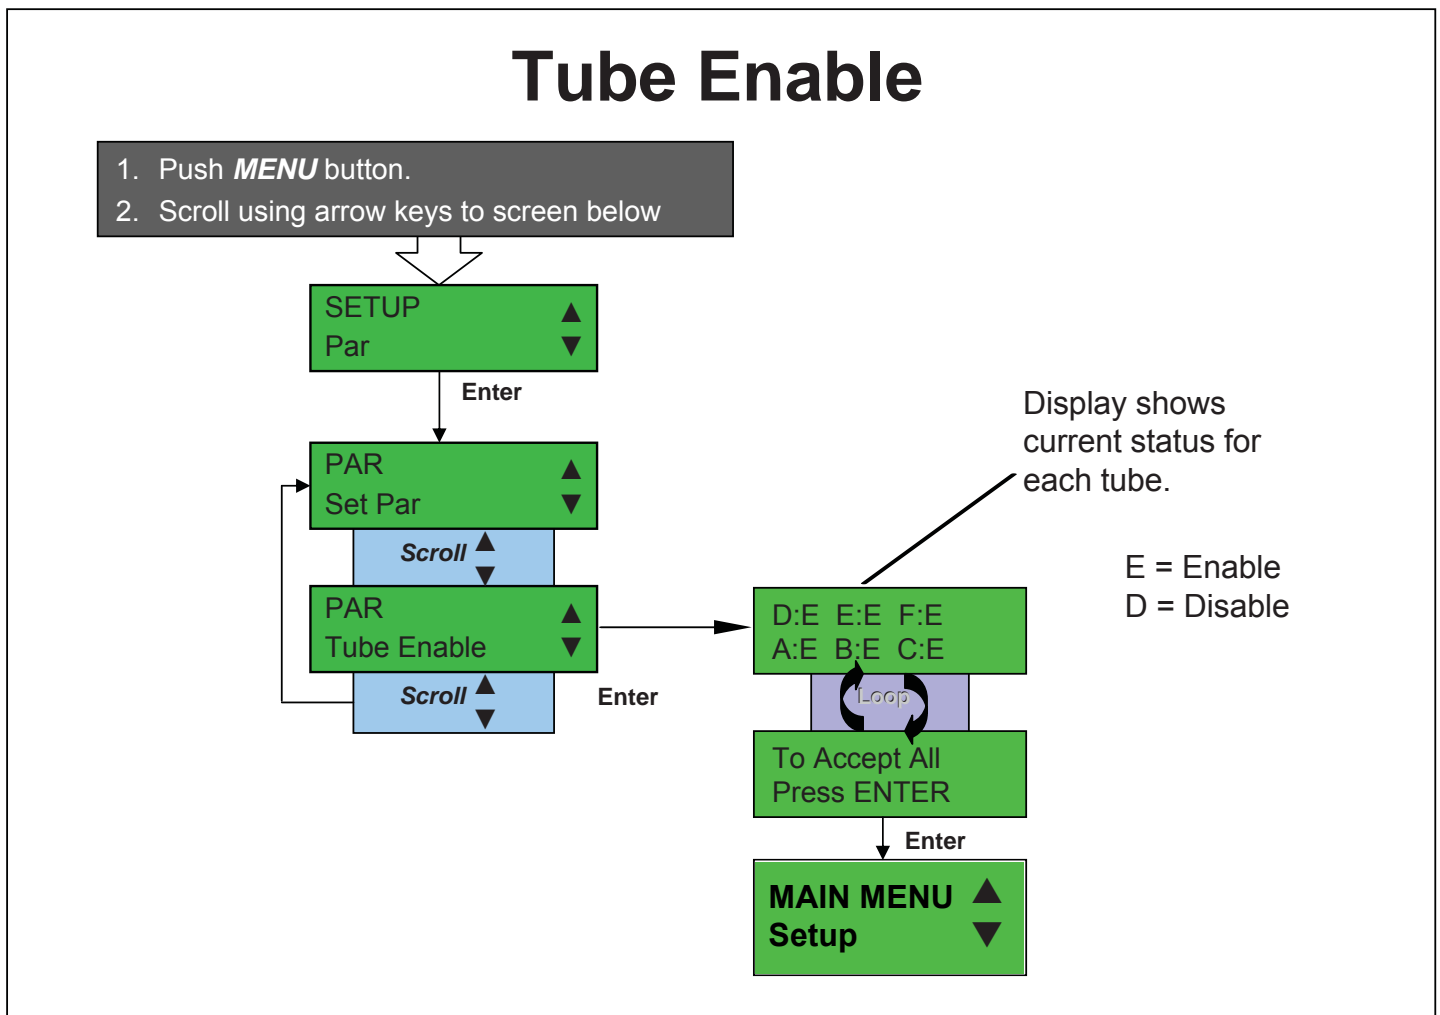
Tube Enable

1. Push **MENU** button.
2. Scroll using arrow keys to screen below

SETUP ▲
Par ▼

Enter

PAR ▲
Set Par ▼

Scroll ▲▼

PAR ▲
Tube Enable ▼

Scroll ▲▼

Enter

Display shows current status for each tube.

E = Enable
D = Disable

D:E E:E F:E
A:E B:E C:E

Loop

To Accept All
Press ENTER

Enter

MAIN MENU ▲
Setup ▼